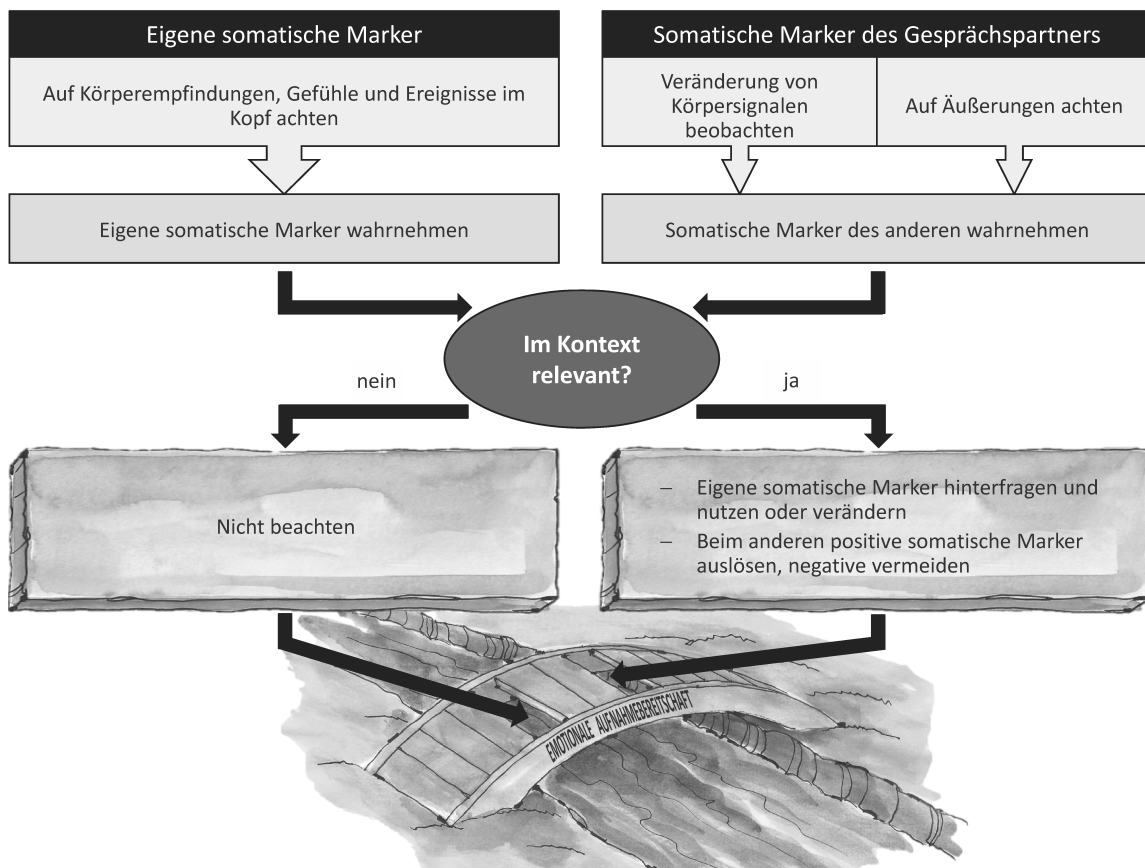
Eigene somatische Marker

Auf Körperempfindungen, Gefühle und Ereignisse im Kopf achten

Eigene somatische Marker wahrnehmen

Somatische Marker des Gesprächspartners

Veränderung von Körpersignalen beobachten

Auf Äußerungen achten

Somatische Marker des anderen wahrnehmen

Im Kontext relevant?

nein

ja

Nicht beachten

– Eigene somatische Marker hinterfragen und nutzen oder verändern
– Beim anderen positive somatische Marker auslösen, negative vermeiden

EMOTIONALE AUFNAHMEBEREITSCHAFT